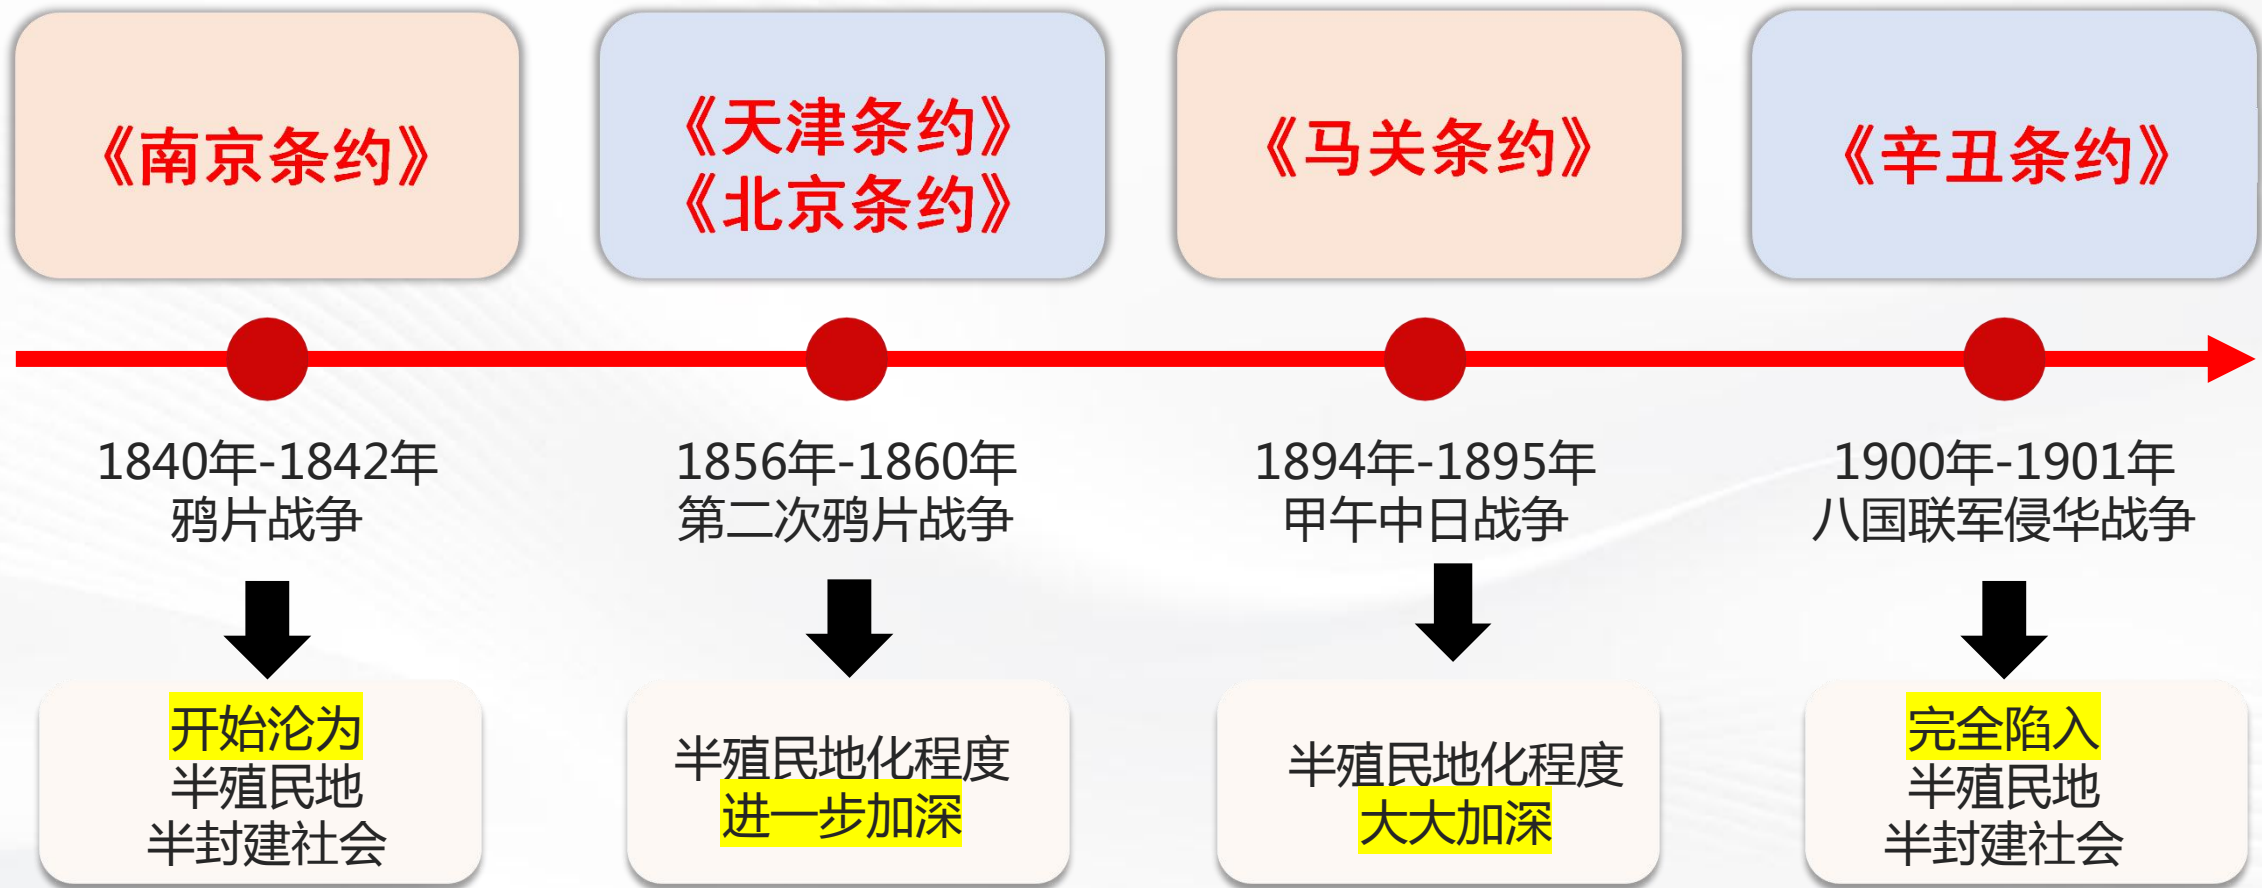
《南京条约》

《天津条约》
《北京条约》

《马关条约》

《辛丑条约》

1840年-1842年
鸦片战争

开始沦为
半殖民地
半封建社会

1856年-1860年
第二次鸦片战争

半殖民地化程度
进一步加深

1894年-1895年
甲午中日战争

半殖民地化程度
大大加深

1900年-1901年
八国联军侵华战争

完全陷入
半殖民地
半封建社会